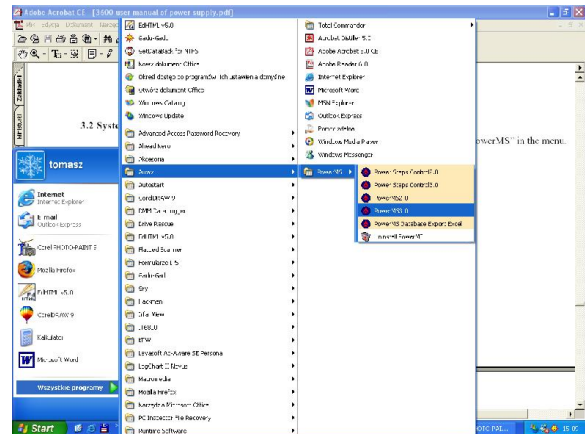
Adobe Acrobat CE - [3600 user manual of power supply.pdf]

Plik Edycja Dokument Narzę

3.2 Syst

owerMS" in the menu.

tomasz

Internet
Internet Explorer

E-mail
Outlook Express

Corel PHOTO-PAINT 9

Mozilla Firefox

EdHTML v5.0

CorelDRAW 9

Kalkulator

Microsoft Word

Wszystkie programy

EdHTML v5.0
Gadu-Gadu
SetDataBlock for NIPS
Nowy dokument Office
Określ dostęp do programów i ich ustawienia domyślne
Otwórz dokument Office
Windows Catalog
Windows Update
Advanced Access Password Recovery
Dlaxed Nero
Akcesoria
Asmo
Autostart
CorelDRAW 9
DAEMON Tools
Easy Recover
EdHTML v5.0
Flashed Burner
Formulare 2.5
Gadu-Gadu
Gry
Lacmen
IrfanView
JBS0
ITW
Lavasoft Ad-Aware SE Personal
LogChart II Novus
Macromedia
Mozilla Firefox
Narzędzia Microsoft Office
PC Inspector File Recovery
Pantone Software

Total Commander
Acrobat Distiller 5.0
Adobe Acrobat 5.0 CE
Acrobat Reader 5.0
Internet Explorer
Microsoft Word
MSN Explorer
Outlook Express
Pomoc zdalna
Windows Media Player
Windows Messenger

PowerMS

Power Setup Control 5.0
Power Setup Control 3.0
PowerMS 2.0
PowerMS 3.0
PowerMS Database Export Excel
Uninstall PowerMS

Start

OTC PAT...

15:00